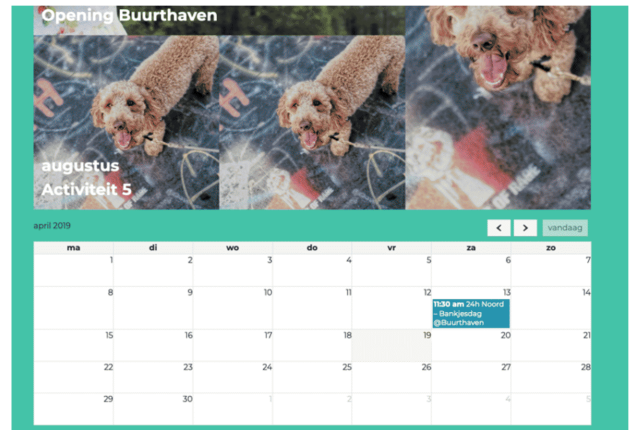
Opening Buurthaven

augustus
Activiteit 5

april 2019

< > vandaag

| ma | di | wo | do | vr | za | zo |
|---|---|---|---|---|---|---|
| 1 | 2 | 3 | 4 | 5 | 6 | 7 |
| 8 | 9 | 10 | 11 | 12 | 13 11:30 am 24h Noord - Bankjesdag @Buurthaven | 14 |
| 15 | 16 | 17 | 18 | 19 | 20 | 21 |
| 22 | 23 | 24 | 25 | 26 | 27 | 28 |
| 29 | 30 | 1 | 2 | 3 | 4 | 5 |